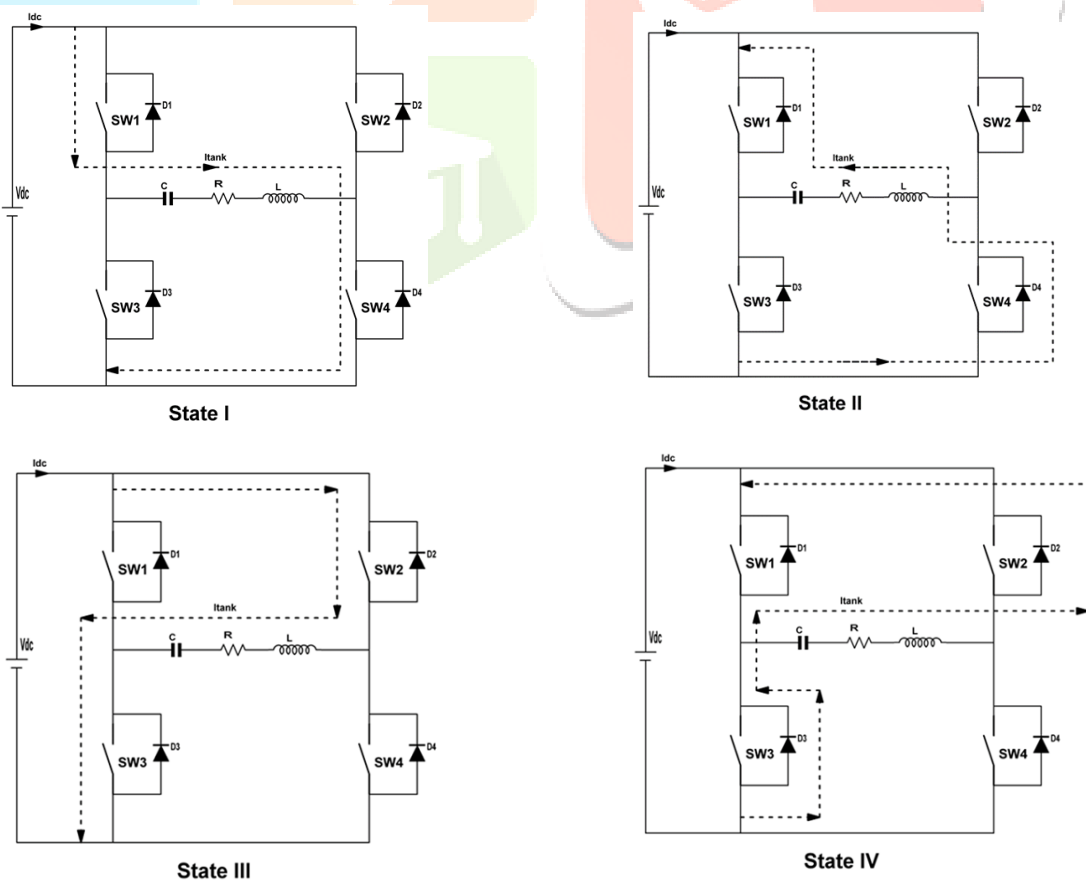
Idc
SW1
D1
SW2
D2
Itank
Vdc
C
R
L
SW3
D3
SW4
D4
State I

Idc
SW1
D1
SW2
D2
Itank
Vdc
C
R
L
SW3
D3
SW4
D4
State II

Idc
SW1
D1
SW2
D2
Itank
Vdc
C
R
L
SW3
D3
SW4
D4
State III

Idc
SW1
D1
SW2
D2
Itank
Vdc
C
R
L
SW3
D3
SW4
D4
State IV